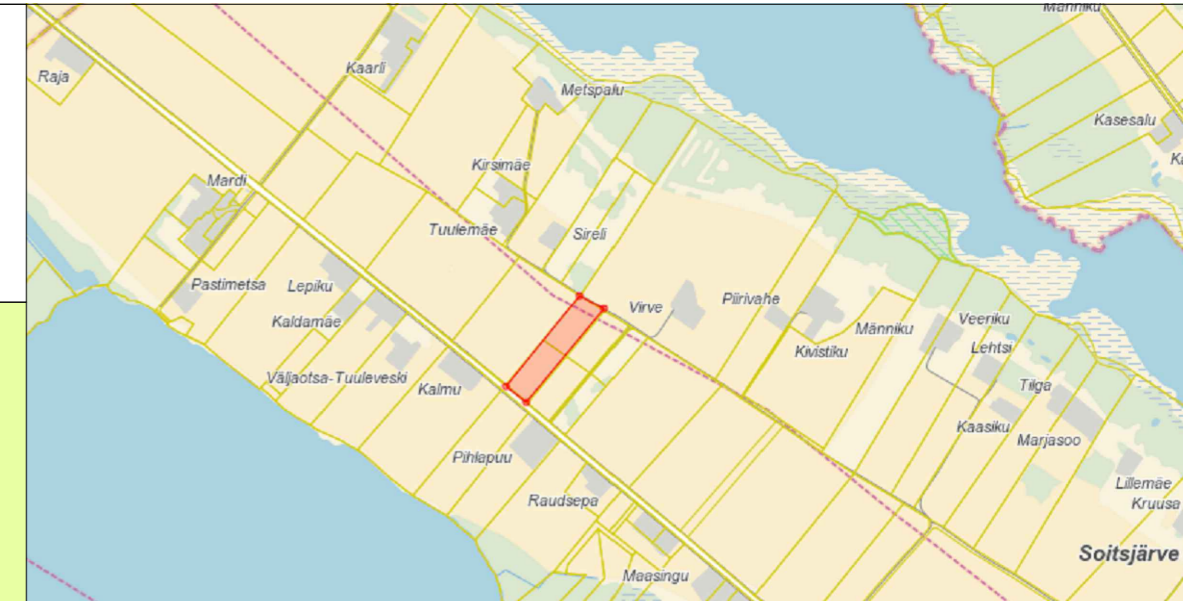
Männiku
Raja
Kaarli
Metspalu
Kasesalu
Kirsimäe
Mardi
Tuulemäe
Sireli
Pastimetsa
Lepiku
Virve
Piirivahe
Kaldamäe
Männiku
Veeriku
Lehtsi
Kivistiku
Väljaotsa-Tuuleveski
Kalmu
Tiiga
Kaasiku
Marjasoo
Pihlapuu
Raudsepa
Lillemäe
Kruusa
Soitsjärve
Maasingu